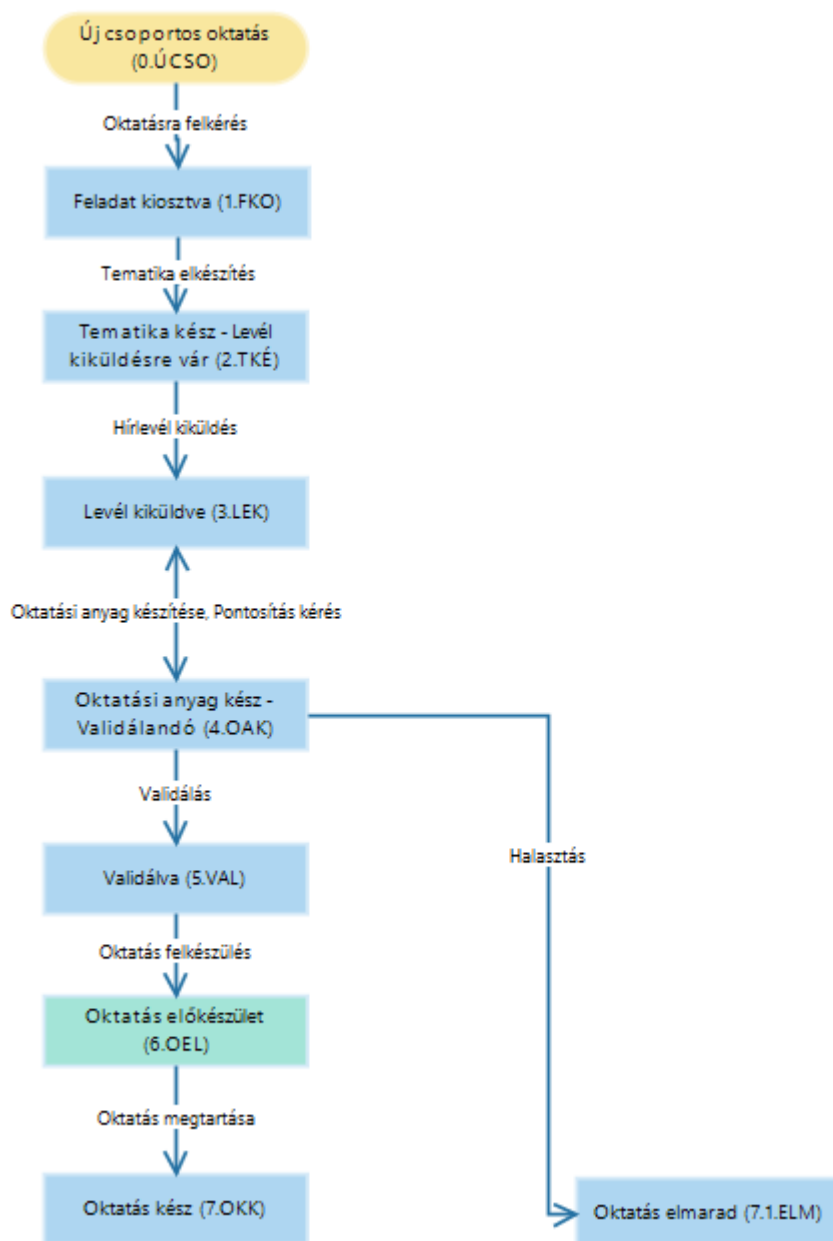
Új csoportos oktatás (0.ÚCSO)

Oktatásra felkérés

Feladat kiosztva (1.FKO)

Tematika elkészítés

Tematika kész - Levél kiküldésre vár (2.TKÉ)

Hírlevél kiküldés

Levél kiküldve (3.LEK)

Oktatási anyag készítése, Pontosítás kérés

Oktatási anyag kész - Validálandó (4.OAK)

Validálás

Halasztás

Validálva (5.VAL)

Oktatás felkészülés

Oktatás előkészület (6.OEL)

Oktatás megtartása

Oktatás kész (7.OKK)

Oktatás elmarad (7.1.ELM)